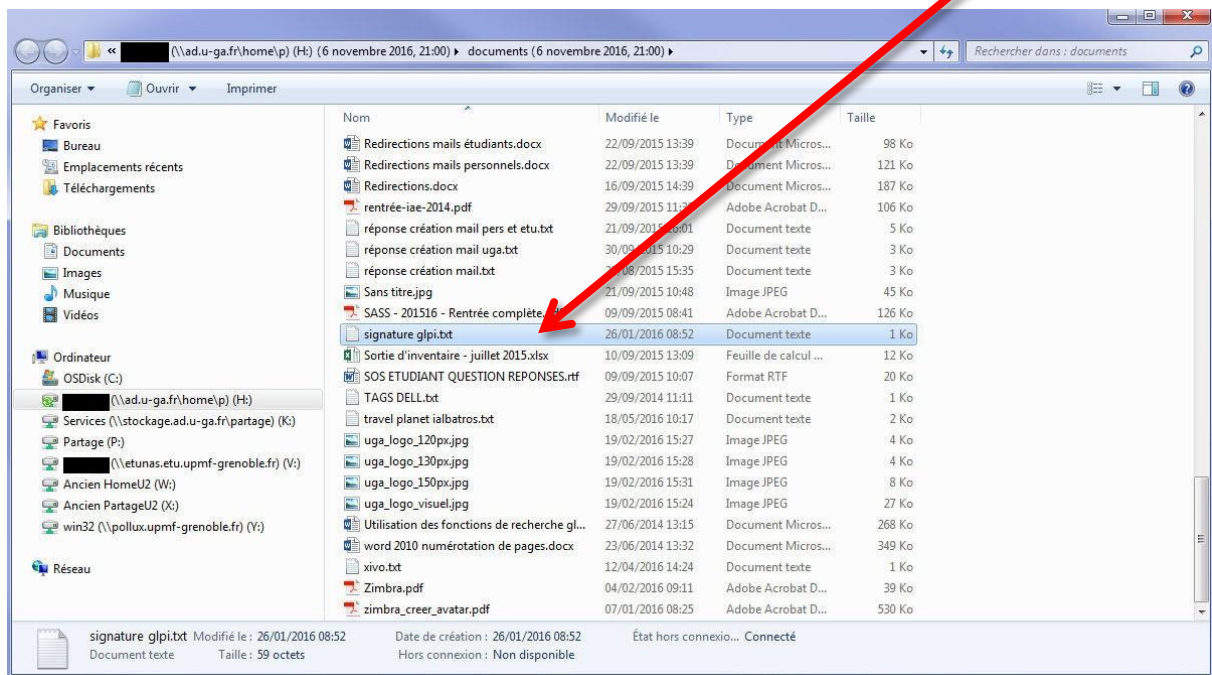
« (\\ad.u-ga.fr\home\p) (H:) (6 novembre 2016, 21:00) ▸ documents (6 novembre 2016, 21:00) ▸

Rechercher dans : documents

Organiser ▾ Ouvrir ▾ Imprimer

Favoris
Bureau
Emplacements récents
Téléchargements

Bibliothèques
Documents
Images
Musique
Vidéos

Ordinateur
OSDisk (C:)
(\\ad.u-ga.fr\home\p) (H:)
Services (\\stockage.ad.u-ga.fr\partage) (K:)
Partage (P:)
(\\etunas.etu.upmf-grenoble.fr) (V:)
Ancien HomeU2 (W:)
Ancien PartageU2 (X:)
win32 (\\pollux.upmf-grenoble.fr) (Y:)

Réseau

| Nom | Modifié le | Type | Taille |
|---|---|---|---|
| Redirections mails étudiants.docx | 22/09/2015 13:39 | Document Micros... | 98 Ko |
| Redirections mails personnels.docx | 22/09/2015 13:39 | Document Micros... | 121 Ko |
| Redirections.docx | 16/09/2015 14:39 | Document Micros... | 187 Ko |
| rentrée-iae-2014.pdf | 29/09/2015 11:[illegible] | Adobe Acrobat D... | 106 Ko |
| réponse création mail pers et etu.txt | 21/09/2015 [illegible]:01 | Document texte | 5 Ko |
| réponse création mail uga.txt | 30/09/2015 10:29 | Document texte | 3 Ko |
| réponse création mail.txt | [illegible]/08/2015 15:35 | Document texte | 3 Ko |
| Sans titre.jpg | 21/09/2015 10:48 | Image JPEG | 45 Ko |
| SASS - 201516 - Rentrée complète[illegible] | 09/09/2015 08:41 | Adobe Acrobat D... | 126 Ko |
| signature glpi.txt | 26/01/2016 08:52 | Document texte | 1 Ko |
| Sortie d'inventaire - juillet 2015.xlsx | 10/09/2015 13:09 | Feuille de calcul ... | 12 Ko |
| SOS ETUDIANT QUESTION REPONSES.rtf | 09/09/2015 10:07 | Format RTF | 20 Ko |
| TAGS DELL.txt | 29/09/2014 11:11 | Document texte | 1 Ko |
| travel planet ialbatros.txt | 18/05/2016 10:17 | Document texte | 2 Ko |
| uga_logo_120px.jpg | 19/02/2016 15:27 | Image JPEG | 4 Ko |
| uga_logo_130px.jpg | 19/02/2016 15:28 | Image JPEG | 4 Ko |
| uga_logo_150px.jpg | 19/02/2016 15:31 | Image JPEG | 8 Ko |
| uga_logo_visuel.jpg | 19/02/2016 15:24 | Image JPEG | 27 Ko |
| Utilisation des fonctions de recherche gl... | 27/06/2014 13:15 | Document Micros... | 268 Ko |
| word 2010 numérotation de pages.docx | 23/06/2014 13:32 | Document Micros... | 349 Ko |
| xivo.txt | 12/04/2016 14:24 | Document texte | 1 Ko |
| Zimbra.pdf | 04/02/2016 09:11 | Adobe Acrobat D... | 39 Ko |
| zimbra_creer_avatar.pdf | 07/01/2016 08:25 | Adobe Acrobat D... | 530 Ko |

signature glpi.txt Modifié le : 26/01/2016 08:52 Date de création : 26/01/2016 08:52 État hors connexio... Connecté
Document texte Taille : 59 octets Hors connexion : Non disponible